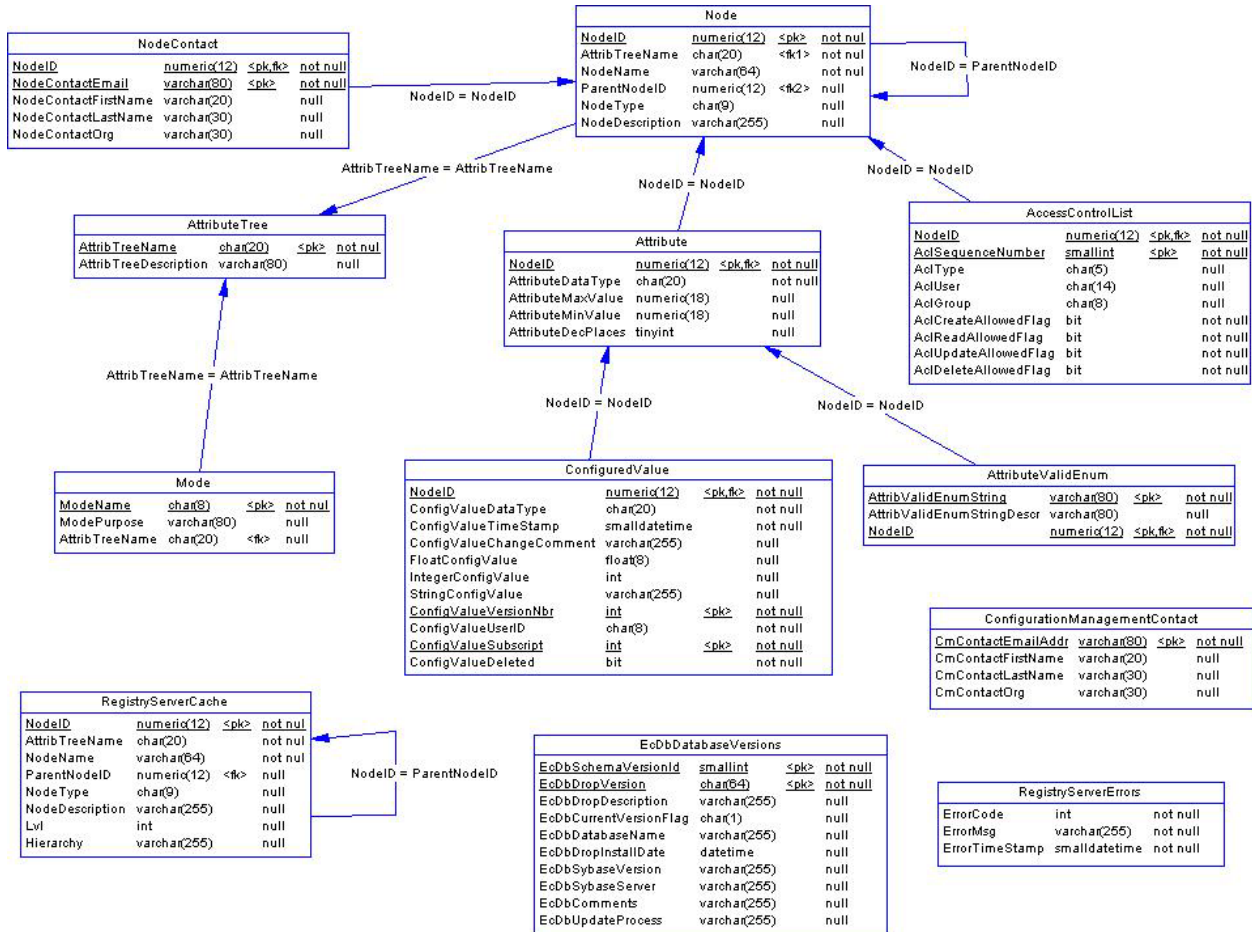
Node

| NodeID | numeric(12) | <pk> | not nul |
|---|---|---|---|
| AttribTreeName | char(20) | <fk1> | not nul |
| NodeName | varchar(64) | | not nul |
| ParentNodeID | numeric(12) | <fk2> | null |
| NodeType | char(9) | | null |
| NodeDescription | varchar(255) | | null |

NodeID = ParentNodeID

NodeContact

| NodeID | numeric(12) | <pk,fk> | not null |
|---|---|---|---|
| NodeContactEmail | varchar(80) | <pk> | not null |
| NodeContactFirstName | varchar(20) | | null |
| NodeContactLastName | varchar(30) | | null |
| NodeContactOrg | varchar(30) | | null |

NodeID = NodeID

AttribTreeName = AttribTreeName

NodeID = NodeID

NodeID = NodeID

AttributeTree

| AttribTreeName | char(20) | <pk> | not nul |
|---|---|---|---|
| AttribTreeDescription | varchar(80) | | null |

Attribute

| NodeID | numeric(12) | <pk,fk> | not null |
|---|---|---|---|
| AttributeDataType | char(20) | | not null |
| AttributeMaxValue | numeric(18) | | null |
| AttributeMinValue | numeric(18) | | null |
| AttributeDecPlaces | tinyint | | null |

AccessControlList

| NodeID | numeric(12) | <pk,fk> | not null |
|---|---|---|---|
| AclSequenceNumber | smallint | <pk> | not null |
| AclType | char(5) | | null |
| AclUser | char(14) | | null |
| AclGroup | char(8) | | null |
| AclCreateAllowedFlag | bit | | not null |
| AclReadAllowedFlag | bit | | not null |
| AclUpdateAllowedFlag | bit | | not null |
| AclDeleteAllowedFlag | bit | | not null |

AttribTreeName = AttribTreeName

NodeID = NodeID

NodeID = NodeID

Mode

| ModeName | char(8) | <pk> | not nul |
|---|---|---|---|
| ModePurpose | varchar(80) | | null |
| AttribTreeName | char(20) | <fk> | null |

ConfiguredValue

| NodeID | numeric(12) | <pk,fk> | not null |
|---|---|---|---|
| ConfigValueDataType | char(20) | | not null |
| ConfigValueTimeStamp | smalldatetime | | not null |
| ConfigValueChangeComment | varchar(255) | | null |
| FloatConfigValue | float(8) | | null |
| IntegerConfigValue | int | | null |
| StringConfigValue | varchar(255) | | null |
| ConfigValueVersionNbr | int | <pk> | not null |
| ConfigValueUserID | char(8) | | not null |
| ConfigValueSubscript | int | <pk> | not null |
| ConfigValueDeleted | bit | | not null |

AttributeValidEnum

| AttribValidEnumString | varchar(80) | <pk> | not null |
|---|---|---|---|
| AttribValidEnumStringDescr | varchar(80) | | null |
| NodeID | numeric(12) | <pk,fk> | not null |

ConfigurationManagementContact

| CmContactEmailAddr | varchar(80) | <pk> | not null |
|---|---|---|---|
| CmContactFirstName | varchar(20) | | null |
| CmContactLastName | varchar(30) | | null |
| CmContactOrg | varchar(30) | | null |

RegistryServerCache

| NodeID | numeric(12) | <pk> | not nul |
|---|---|---|---|
| AttribTreeName | char(20) | | not nul |
| NodeName | varchar(64) | | not nul |
| ParentNodeID | numeric(12) | <fk> | null |
| NodeType | char(9) | | null |
| NodeDescription | varchar(255) | | null |
| Lvl | int | | null |
| Hierarchy | varchar(255) | | null |

NodeID = ParentNodeID

EcDbDatabaseVersions

| EcDbSchemaVersionId | smallint | <pk> | not null |
|---|---|---|---|
| EcDbDropVersion | char(64) | <pk> | not null |
| EcDbDropDescription | varchar(255) | | null |
| EcDbCurrentVersionFlag | char(1) | | null |
| EcDbDatabaseName | varchar(255) | | null |
| EcDbDropInstallDate | datetime | | null |
| EcDbSybaseVersion | varchar(255) | | null |
| EcDbSybaseServer | varchar(255) | | null |
| EcDbComments | varchar(255) | | null |
| EcDbUpdateProcess | varchar(255) | | null |

RegistryServerErrors

| ErrorCode | int | not null |
|---|---|---|
| ErrorMsg | varchar(255) | not null |
| ErrorTimeStamp | smalldatetime | not null |